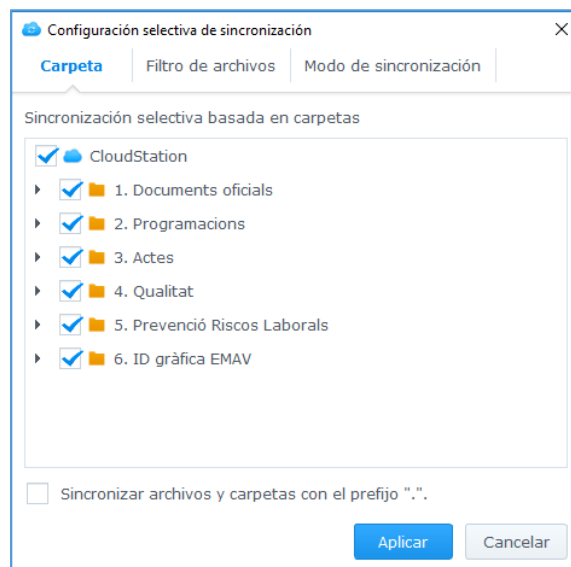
Configuración selectiva de sincronización

Carpeta | Filtro de archivos | Modo de sincronización

Sincronización selectiva basada en carpetas

CloudStation
1. Documents oficials
2. Programacions
3. Actes
4. Qualitat
5. Prevenció Riscos Laborals
6. ID gràfica EMAV

Sincronizar archivos y carpetas con el prefijo ".".

Aplicar
Cancelar